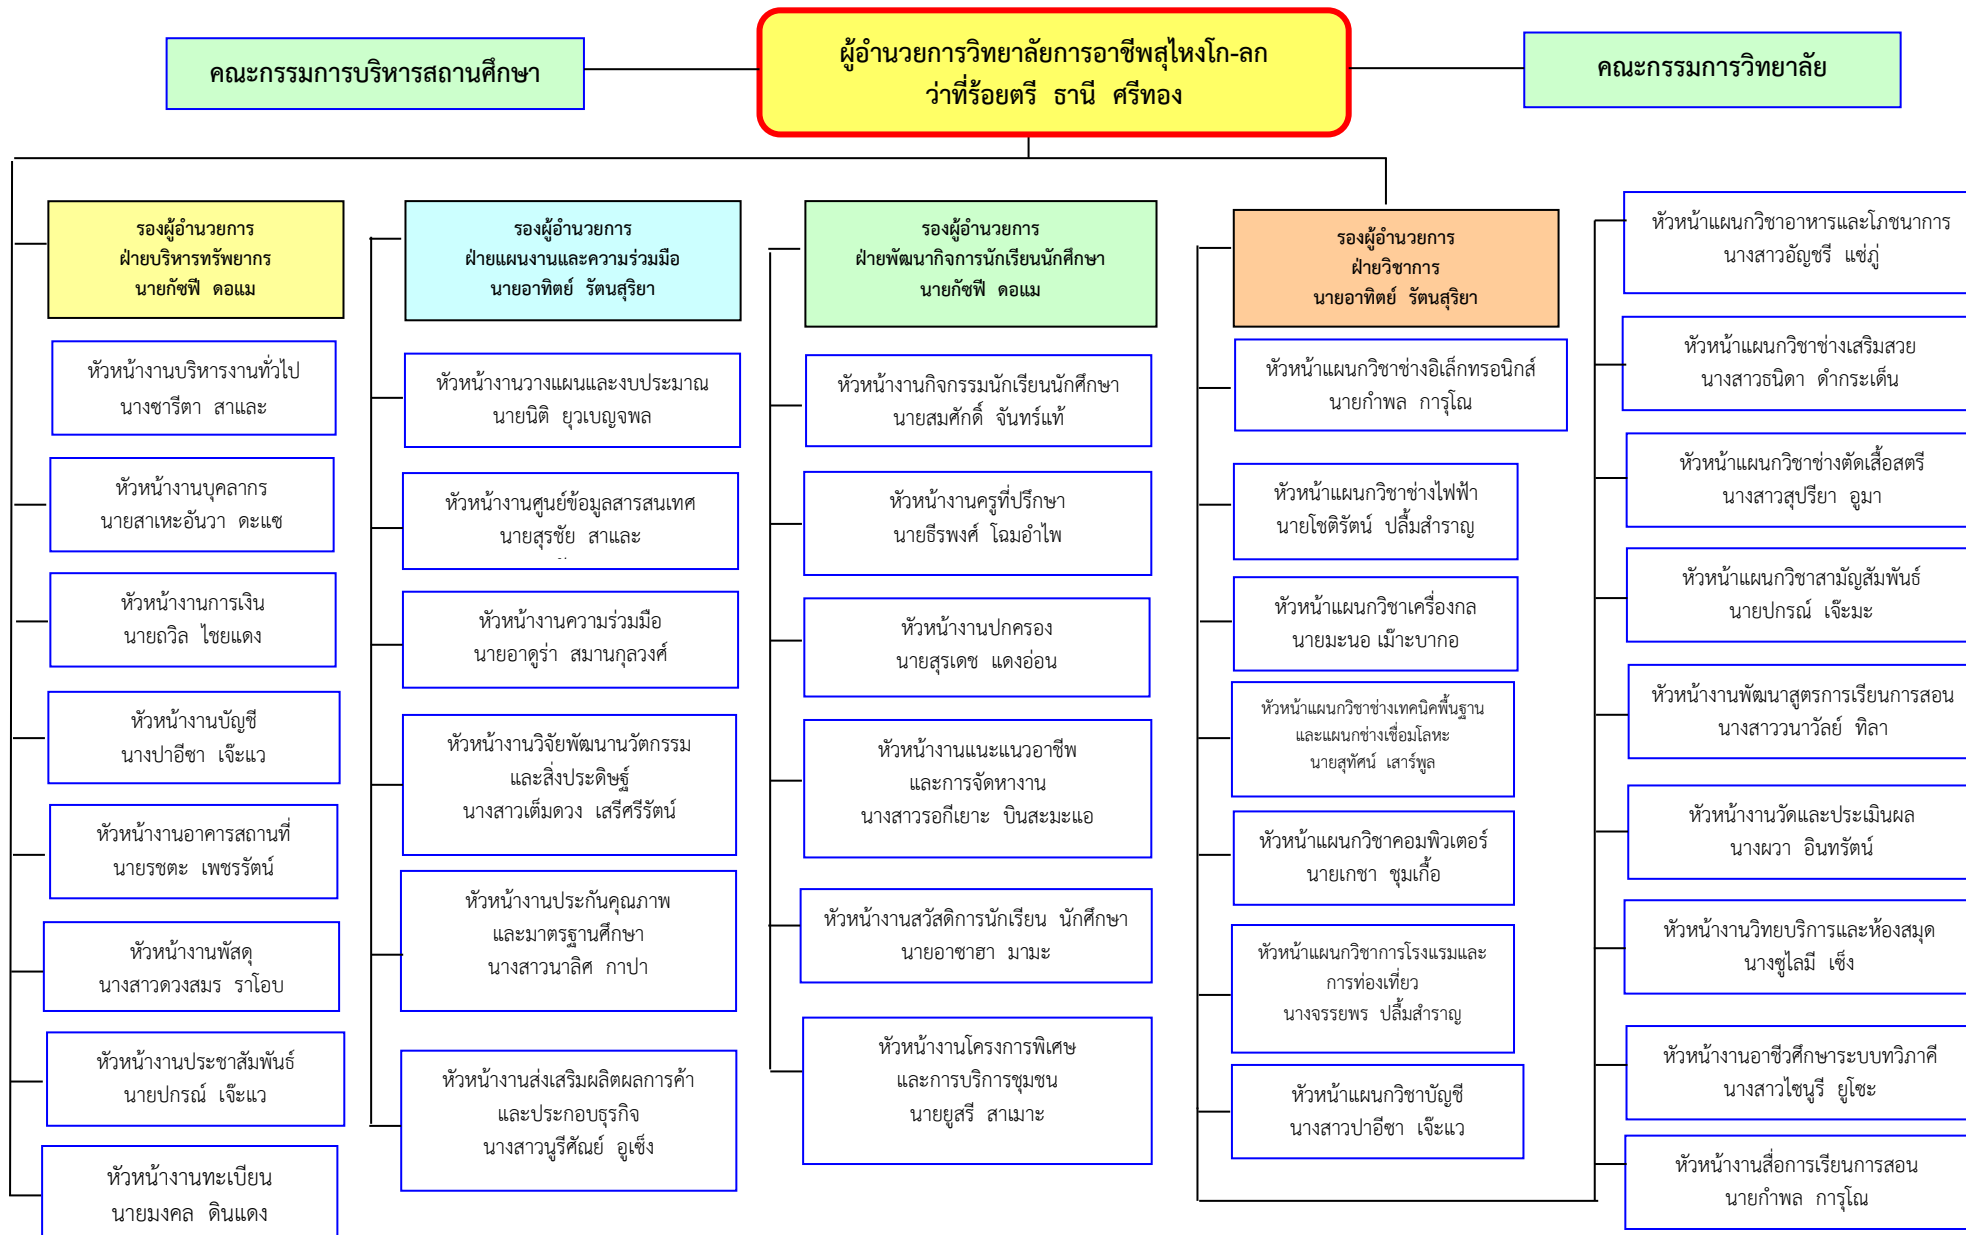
คณะกรรมการบริหารสถานศึกษา

ผู้อำนวยการวิทยาลัยการอาชีพสุไหงโก-ลก
ว่าที่ร้อยตรี ธานี ศรีทอง

คณะกรรมการวิทยาลัย

รองผู้อำนวยการ
ฝ่ายบริหารทรัพยากร
นายกัซฟี ดอแม

หัวหน้างานบริหารงานทั่วไป
นางซารีตา สาและ

หัวหน้างานบุคลากร
นายสาเหะอันวา ดะแซ

หัวหน้างานการเงิน
นายถวิล ไชยแดง

หัวหน้างานบัญชี
นางปาอีซา เจ๊ะแว

หัวหน้างานอาคารสถานที่
นายรชตะ เพชรรัตน์

หัวหน้างานพัสดุ
นางสาวดวงสมร ราโอบ

หัวหน้างานประชาสัมพันธ์
นายปกรณ์ เจ๊ะแว

หัวหน้างานทะเบียน
นายมงคล ดินแดง

รองผู้อำนวยการ
ฝ่ายแผนงานและความร่วมมือ
นายอาทิตย์ รัตนสุริยา

หัวหน้างานวางแผนและงบประมาณ
นายนิติ ยุวเบญจพล

หัวหน้างานศูนย์ข้อมูลสารสนเทศ
นายสุรชัย สาและ

หัวหน้างานความร่วมมือ
นายอาดูร่า สมานกุลวงศ์

หัวหน้างานวิจัยพัฒนานวัตกรรม
และสิ่งประดิษฐ์
นางสาวเต็มดวง เสรีศรีรัตน์

หัวหน้างานประกันคุณภาพ
และมาตรฐานการศึกษา
นางสาวนาลิศ กาปา

หัวหน้างานส่งเสริมผลิตผลการค้า
และประกอบธุรกิจ
นางสาวนูรีศัณย์ อูเซ็ง

รองผู้อำนวยการ
ฝ่ายพัฒนากิจการนักเรียนนักศึกษา
นายกัซฟี ดอแม

หัวหน้างานกิจกรรมนักเรียนนักศึกษา
นายสมศักดิ์ จันทร์แท้

หัวหน้างานครูที่ปรึกษา
นายธีรพงศ์ โฉมอำไพ

หัวหน้างานปกครอง
นายสุรเดช แดงอ่อน

หัวหน้างานแนะแนวอาชีพ
และการจัดหางาน
นางสาวรอกีเยาะ บินสะมะแอ

หัวหน้างานสวัสดิการนักเรียน นักศึกษา
นายอาซาฮา มามะ

หัวหน้างานโครงการพิเศษ
และการบริการชุมชน
นายยูสรี สาเมาะ

รองผู้อำนวยการ
ฝ่ายวิชาการ
นายอาทิตย์ รัตนสุริยา

หัวหน้าแผนกวิชาช่างอิเล็กทรอนิกส์
นายกำพล การุโณ

หัวหน้าแผนกวิชาช่างไฟฟ้า
นายโชติรัตน์ ปลื้มสำราญ

หัวหน้าแผนกวิชาเครื่องกล
นายมะนอ เม๊าะบากอ

หัวหน้าแผนกวิชาช่างเทคนิคพื้นฐาน
และแผนกช่างเชื่อมโลหะ
นายสุทัศน์ เสาร์พูล

หัวหน้าแผนกวิชาคอมพิวเตอร์
นายเกษา ชุมเกื้อ

หัวหน้าแผนกวิชาการโรงแรมและการท่องเที่ยว
นางจรรยพร ปลื้มสำราญ

หัวหน้าแผนกวิชาบัญชี
นางสาวปาอีซา เจ๊ะแว

หัวหน้าแผนกวิชาอาหารและโภชนาการ
นางสาวอัญชรี แซ่ภู่

หัวหน้าแผนกวิชาช่างเสริมสวย
นางสาวธนิดา ดำกระเด็น

หัวหน้าแผนกวิชาช่างตัดเสื้อสตรี
นางสาวสุปรียา อูมา

หัวหน้าแผนกวิชาสามัญสัมพันธ์
นายปกรณ์ เจ๊ะมะ

หัวหน้างานพัฒนาสูตรการเรียนการสอน
นางสาววนาวัลย์ ทิลา

หัวหน้างานวัดและประเมินผล
นางผวา อินทรัตน์

หัวหน้างานวิทยบริการและห้องสมุด
นางซูไลมี เซ็ง

หัวหน้างานอาชีวศึกษาระบบทวิภาคี
นางสาวไซนูรี ยูโซะ

หัวหน้างานสื่อการเรียนการสอน
นายกำพล การุโณ